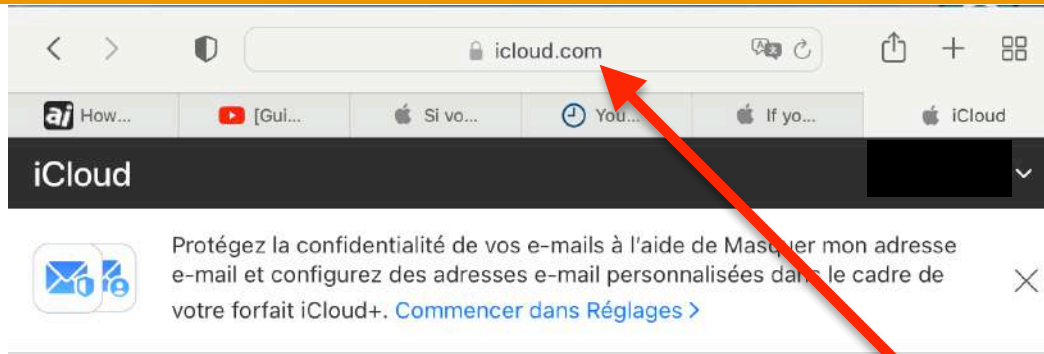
icloud.com

How... [Gui... Si vo... You... If yo... iCloud

iCloud

Protégez la confidentialité de vos e-mails à l'aide de Masquer mon adresse e-mail et configurez des adresses e-mail personnalisées dans le cadre de votre forfait iCloud+. Commencer dans Réglages >